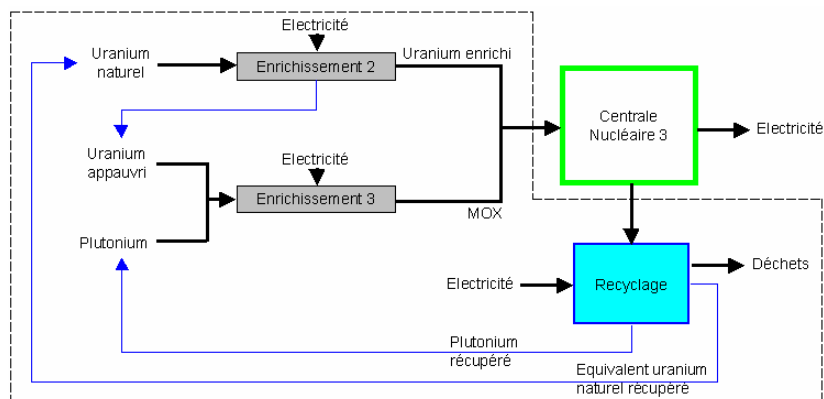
Electricité

Uranium naturel

Enrichissement 2

Uranium enrichi

Centrale Nucléaire 3

Electricité

Uranium appauvri

Electricité

Enrichissement 3

MOX

Plutonium

Electricité

Recyclage

Déchets

Plutonium récupéré

Equivalent uranium naturel récupéré